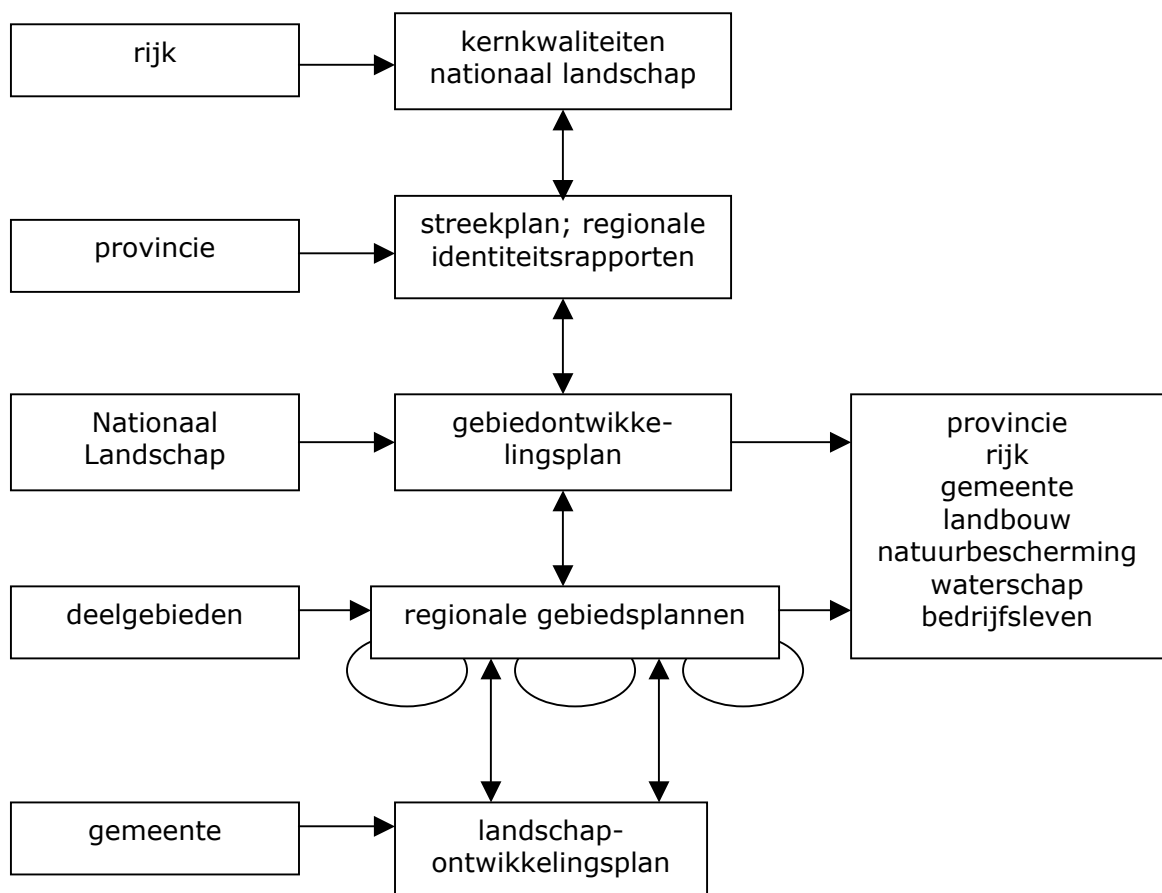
rijk

kernkwaliteiten nationaal landschap

provincie

streekplan; regionale identiteitsrapporten

Nationaal Landschap

gebiedontwikkelingsplan

provincie
rijk
gemeente
landbouw
natuurbescherming
waterschap
bedrijfsleven

deelgebieden

regionale gebiedsplannen

gemeente

landschap-ontwikkelingsplan